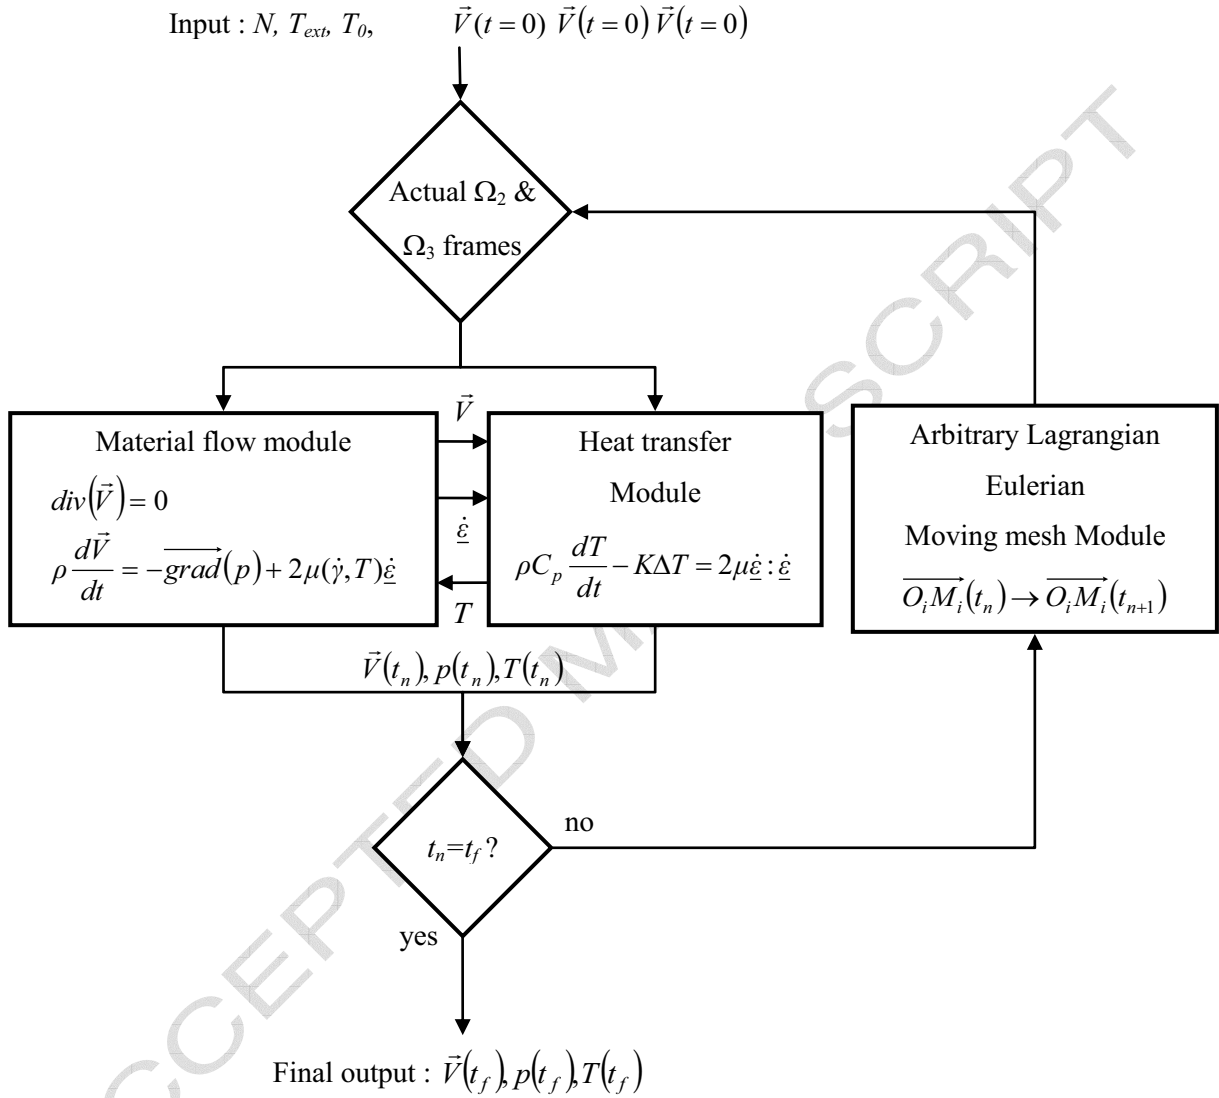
Input : $N$, $T_{ext}$, $T_0$, $\vec{V}(t=0)$ $\vec{V}(t=0)$ $\vec{V}(t=0)$

Actual $\Omega_2$ & $\Omega_3$ frames

Material flow module

$div(\vec{V})=0$

$\rho\frac{d\vec{V}}{dt}=-\overrightarrow{grad}(p)+2\mu(\dot{\gamma},T)\underline{\dot{\varepsilon}}$

$\vec{V}$

$\underline{\dot{\varepsilon}}$

$T$

Heat transfer Module

$\rho C_p\frac{dT}{dt}-K\Delta T=2\mu\underline{\dot{\varepsilon}}:\underline{\dot{\varepsilon}}$

Arbitrary Lagrangian Eulerian Moving mesh Module

$\overrightarrow{O_iM_i}(t_n)\rightarrow\overrightarrow{O_iM_i}(t_{n+1})$

$\vec{V}(t_n),p(t_n),T(t_n)$

$t_n=t_f$ ?

no

yes

Final output : $\vec{V}(t_f),p(t_f),T(t_f)$

ACCEPTED MANUSCRIPT